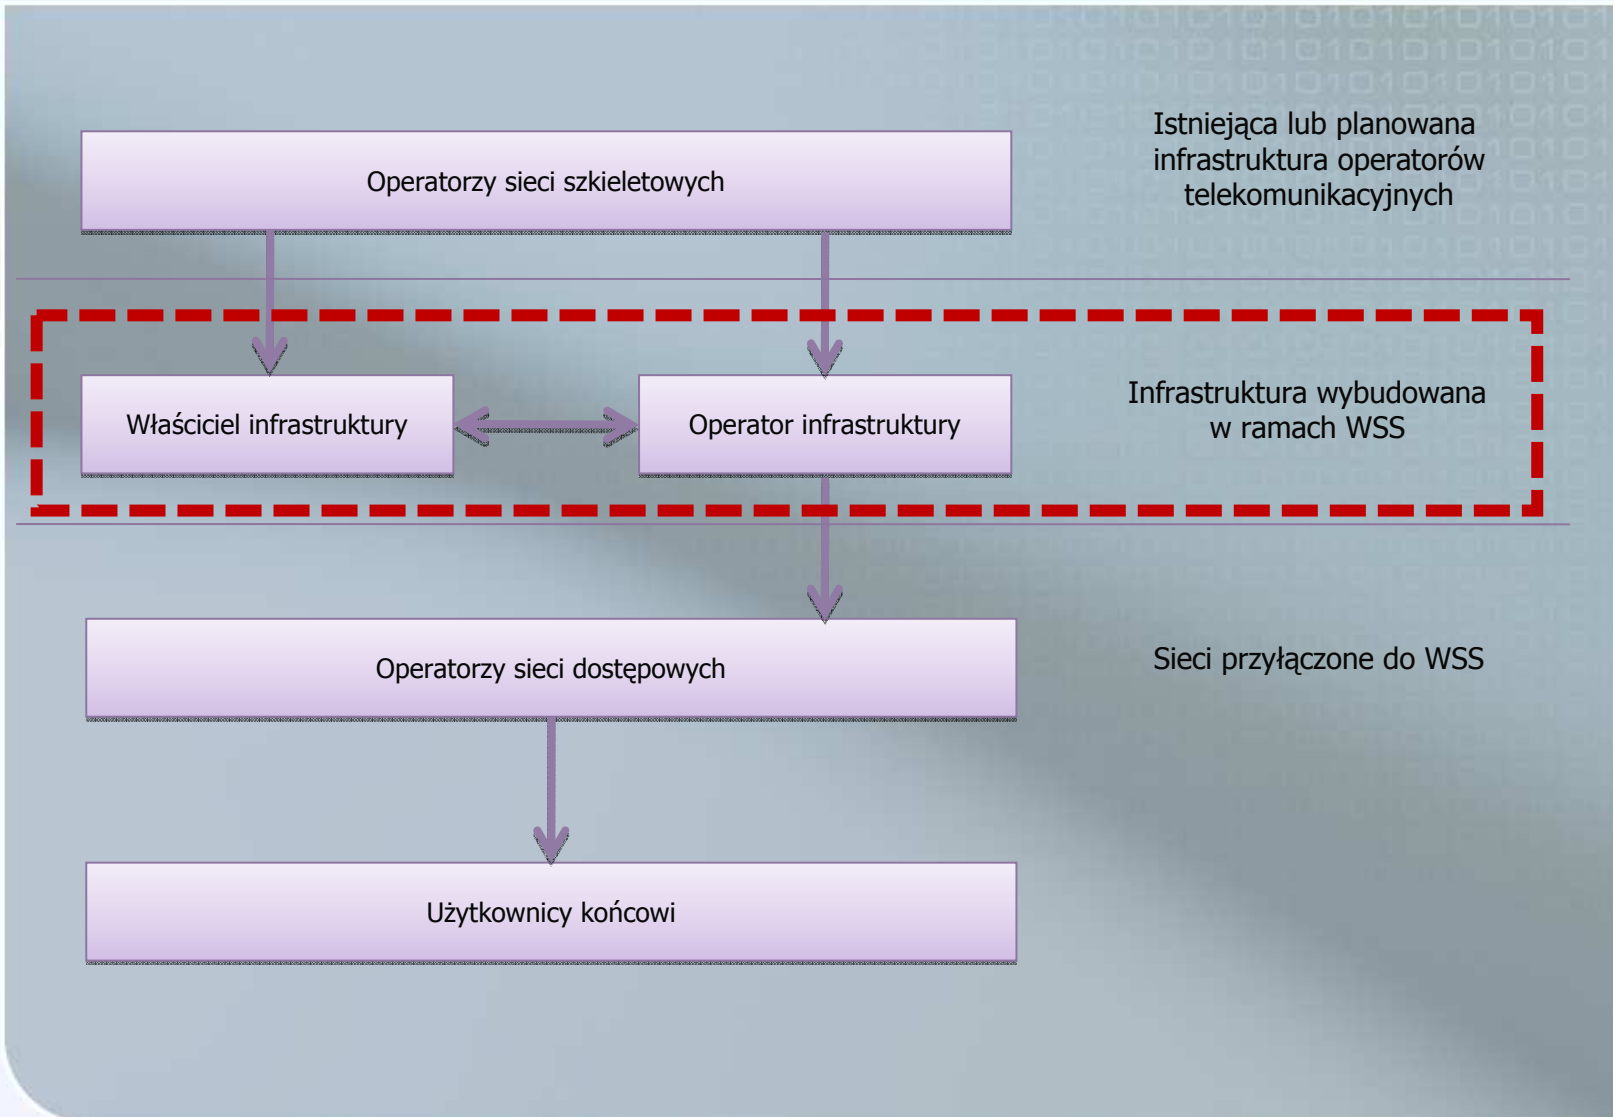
Operatorzy sieci szkieletowych

Istniejąca lub planowana infrastruktura operatorów telekomunikacyjnych

Właściciel infrastruktury

Operator infrastruktury

Infrastruktura wybudowana w ramach WSS

Operatorzy sieci dostępowych

Sieci przyłączone do WSS

Użytkownicy końcowi